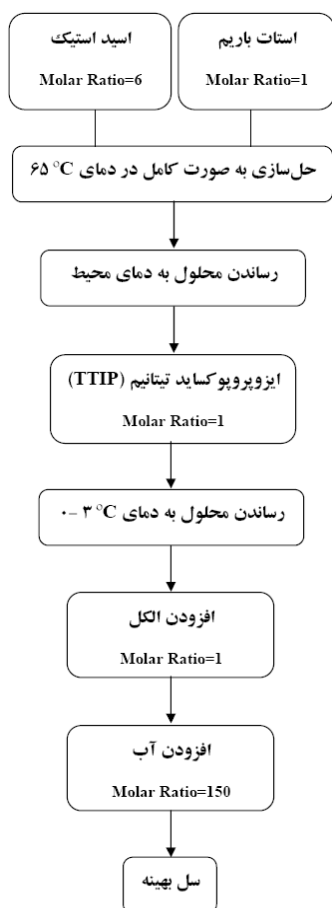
استات باریم

Molar Ratio=1

اسید استیک

Molar Ratio=6

حل‌سازی به صورت کامل در دمای ۶۵ °C

رساندن محلول به دمای محیط

ایزوپروپوکساید تیتانیم (TTIP)

Molar Ratio=1

رساندن محلول به دمای ۳ °C - ۰

افزودن الکل

Molar Ratio=1

افزودن آب

Molar Ratio=150

سل بهینه